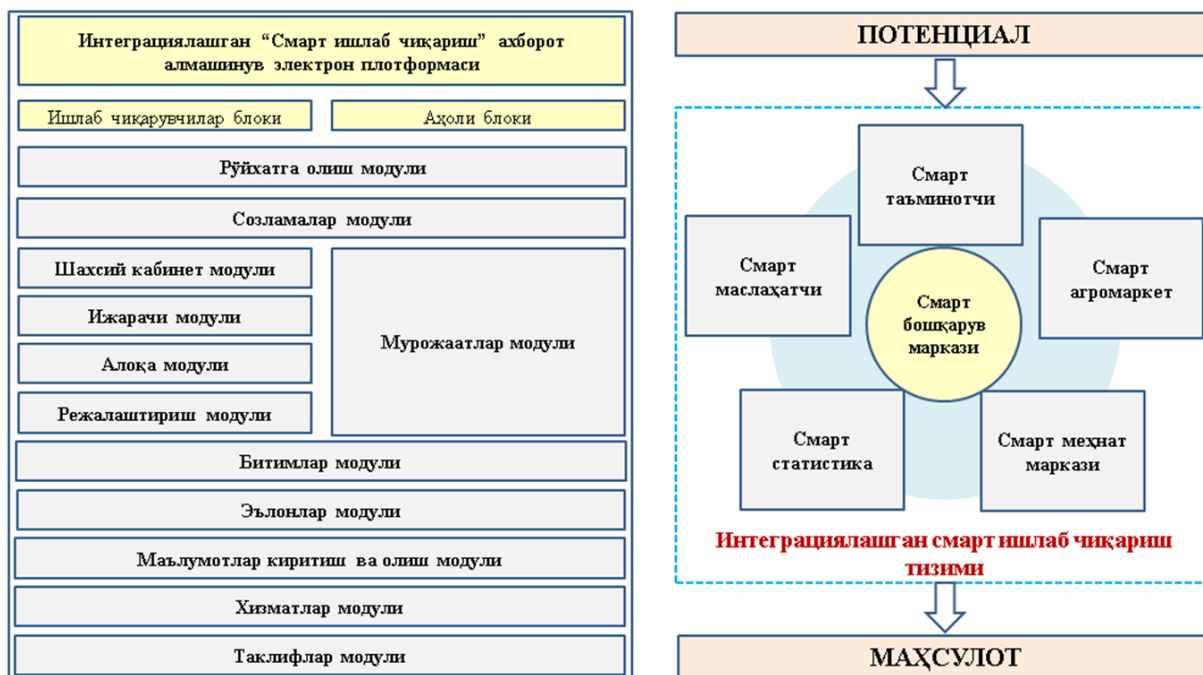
Интеграциялашган “Смарт ишлаб чиқариш” ахборот алмашинув электрон плотформаси

Ишлаб чиқарувчилар блоки

Аҳоли блоки

Рўйхатга олиш модули

Созламалар модули

Шахсий кабинет модули

Ижарачи модули

Алоқа модули

Режалаштириш модули

Мурожаатлар модули

Битимлар модули

Эълонлар модули

Маълумотлар киритиш ва олиш модули

Хизматлар модули

Таклифлар модули

ПОТЕНЦИАЛ

Смарт таъминотчи

Смарт маслаҳатчи

Смарт агромаркет

Смарт бошқарув маркази

Смарт статистика

Смарт меҳнат маркази

Интеграциялашган смарт ишлаб чиқариш тизими

МАҲСУЛОТ